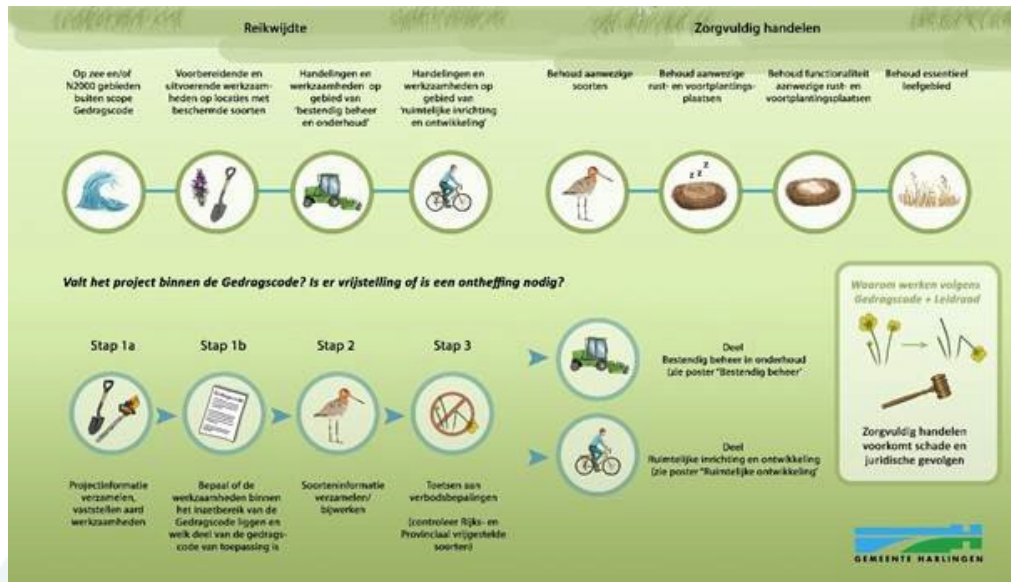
Reikwijdte

Zorgvuldig handelen

Op zee en/of N2000 gebieden buiten scope Gedragscode

Voorbereidende en uitvoerende werkzaamheden op locaties met beschermde soorten

Handelingen en werkzaamheden op gebied van 'bestendig beheer en onderhoud'

Handelingen en werkzaamheden op gebied van 'ruimtelijke inrichting en ontwikkeling'

Behoud aanwezige soorten

Behoud aanwezige rust- en voortplantingsplaatsen

Behoud functionaliteit aanwezige rust- en voortplantingsplaatsen

Behoud essentieel leefgebied

Valt het project binnen de Gedragscode? Is er vrijstelling of is een ontheffing nodig?

Stap 1a

Stap 1b

Stap 2

Stap 3

Projectinformatie verzamelen, vaststellen aard werkzaamheden

Bepaal of de werkzaamheden binnen het invloedbereik van de Gedragscode liggen en welk deel van de gedragscode van toepassing is

Soorteninformatie verzamelen/ bijwerken

Toetsen aan verbodsbepalingen

(controleer Rijks- en Provinciaal vrijgestelde soorten)

Deel Bestendig beheer en onderhoud (zie poster "Bestendig beheer")

Deel Ruimtelijke inrichting en ontwikkeling (zie poster "Ruimtelijke ontwikkeling")

Waarom werken volgens Gedragscode + Leidraad

Zorgvuldig handelen voorkomt schade en juridische gevolgen

GEMEENTE HARLINGEN